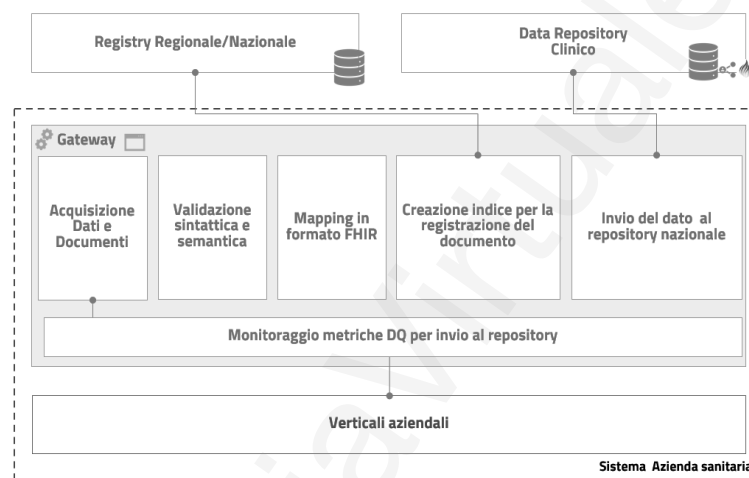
Registry Regionale/Nazionale

Data Repository Clinico

Gateway

Acquisizione Dati e Documenti

Validazione sintattica e semantica

Mapping in formato FHIR

Creazione indice per la registrazione del documento

Invio del dato al repository nazionale

Monitoraggio metriche DQ per invio al repository

Verticali aziendali

Sistema Azienda sanitaria